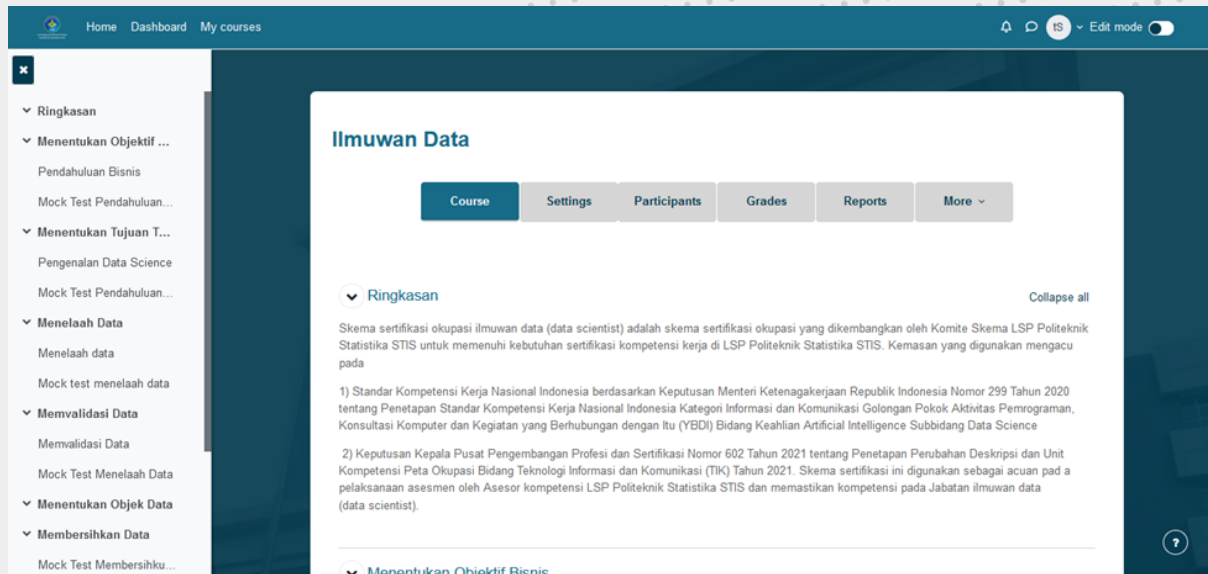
Home Dashboard My courses

tS Edit mode

Ringkasan
Menentukan Objektif ...
Pendahuluan Bisnis
Mock Test Pendahuluan...
Menentukan Tujuan T...
Pengenalan Data Science
Mock Test Pendahuluan...
Menelaah Data
Menelaah data
Mock test menelaah data
Memvalidasi Data
Memvalidasi Data
Mock Test Menelaah Data
Menentukan Objek Data
Membersihkan Data
Mock Test Membersihku...

Ilmuwan Data

Course Settings Participants Grades Reports More

Ringkasan

Collapse all

Skema sertifikasi okupasi ilmuwan data (data scientist) adalah skema sertifikasi okupasi yang dikembangkan oleh Komite Skema LSP Politeknik Statistika STIS untuk memenuhi kebutuhan sertifikasi kompetensi kerja di LSP Politeknik Statistika STIS. Kemasan yang digunakan mengacu pada

1) Standar Kompetensi Kerja Nasional Indonesia berdasarkan Keputusan Menteri Ketenagakerjaan Republik Indonesia Nomor 299 Tahun 2020 tentang Penetapan Standar Kompetensi Kerja Nasional Indonesia Kategori Informasi dan Komunikasi Golongan Pokok Aktivitas Pemrograman, Konsultasi Komputer dan Kegiatan yang Berhubungan dengan Itu (YBDI) Bidang Keahlian Artificial Intelligence Subbidang Data Science

2) Keputusan Kepala Pusat Pengembangan Profesi dan Sertifikasi Nomor 602 Tahun 2021 tentang Penetapan Perubahan Deskripsi dan Unit Kompetensi Peta Okupasi Bidang Teknologi Informasi dan Komunikasi (TIK) Tahun 2021. Skema sertifikasi ini digunakan sebagai acuan pad a pelaksanaan asesmen oleh Asesor kompetensi LSP Politeknik Statistika STIS dan memastikan kompetensi pada Jabatan ilmuwan data (data scientist).

Menentukan Objektif Bisnis

?